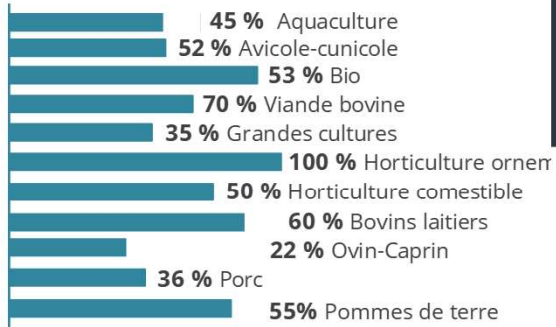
45 % Aquaculture
52 % Avicole-cunicole
53 % Bio
70 % Viande bovine
35 % Grandes cultures
100 % Horticulture ornem
50 % Horticulture comestible
60 % Bovins laitiers
22 % Ovin-Caprin
36 % Porc
55% Pommes de terre